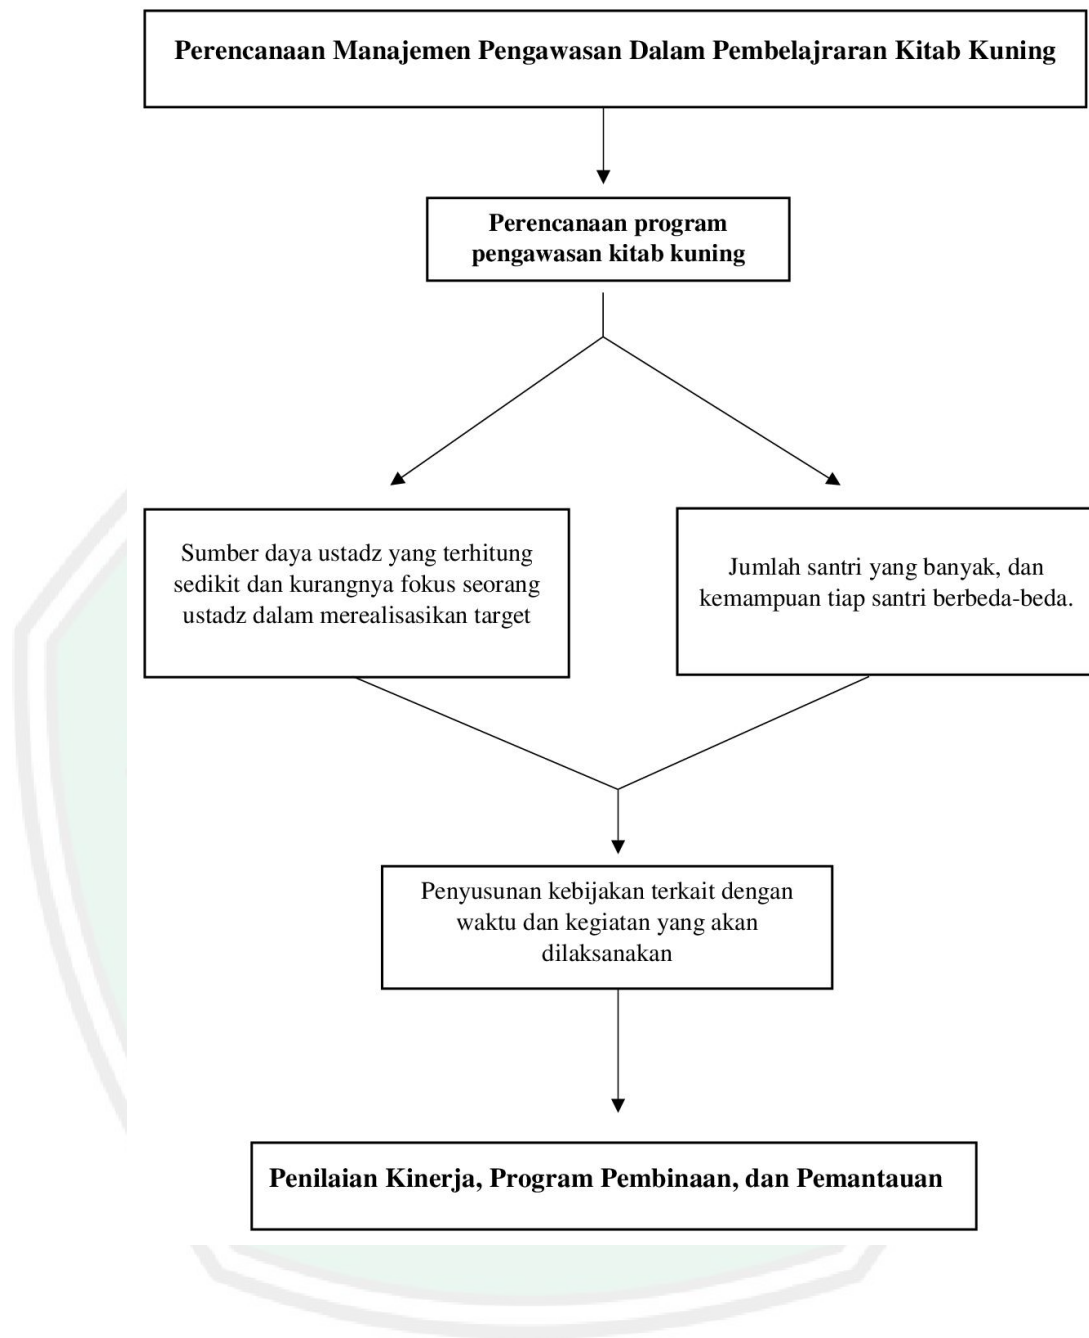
Perencanaan Manajemen Pengawasan Dalam Pembelajraran Kitab Kuning

Perencanaan program pengawasan kitab kuning

Sumber daya ustadz yang terhitung sedikit dan kurangnya fokus seorang ustadz dalam merealisasikan target

Jumlah santri yang banyak, dan kemampuan tiap santri berbeda-beda.

Penyusunan kebijakan terkait dengan waktu dan kegiatan yang akan dilaksanakan

Penilaian Kinerja, Program Pembinaan, dan Pemantauan